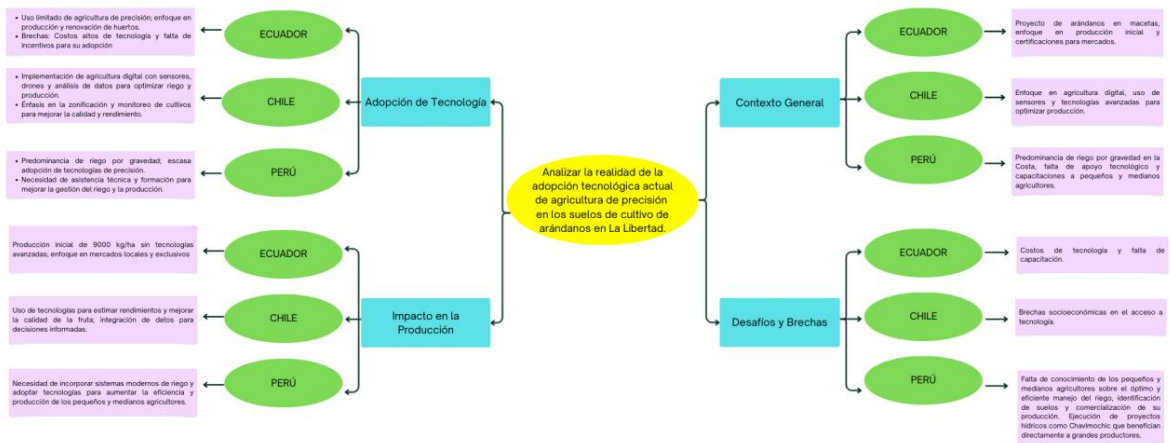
Analizar la realidad de la adopción tecnológica actual de agricultura de precisión en los suelos de cultivo de arándanos en La Libertad.

Adopción de Tecnología

ECUADOR
• Uso limitado de agricultura de precisión; enfoque en producción y renovación de huertos.
• Brechas: Costos altos de tecnología y falta de incentivos para su adopción

CHILE
• Implementación de agricultura digital con sensores, drones y análisis de datos para optimizar riego y producción.
• Énfasis en la zonificación y monitoreo de cultivos para mejorar la calidad y rendimiento.

PERÚ
• Predominancia de riego por gravedad; escasa adopción de tecnologías de precisión.
• Necesidad de asistencia técnica y formación para mejorar la gestión del riego y la producción.

Impacto en la Producción

ECUADOR
Producción inicial de 9000 kg/ha sin tecnologías avanzadas; enfoque en mercados locales y exclusivos

CHILE
Uso de tecnologías para estimar rendimientos y mejorar la calidad de la fruta; integración de datos para decisiones informadas.

PERÚ
Necesidad de incorporar sistemas modernos de riego y adoptar tecnologías para aumentar la eficiencia y producción de los pequeños y medianos agricultores.

Contexto General

ECUADOR
Proyecto de arándanos en macetas, enfoque en producción inicial y certificaciones para mercados.

CHILE
Enfoque en agricultura digital, uso de sensores y tecnologías avanzadas para optimizar producción.

PERÚ
Predominancia de riego por gravedad en la Costa, falta de apoyo tecnológico y capacitaciones a pequeños y medianos agricultores.

Desafíos y Brechas

ECUADOR
Costos de tecnología y falta de capacitación.

CHILE
Brechas socioeconómicas en el acceso a tecnología.

PERÚ
Falta de conocimiento de los pequeños y medianos agricultores sobre el óptimo y eficiente manejo del riego, identificación de suelos y comercialización de su producción. Ejecución de proyectos hídricos como Chavimochic que benefician directamente a grandes productores.